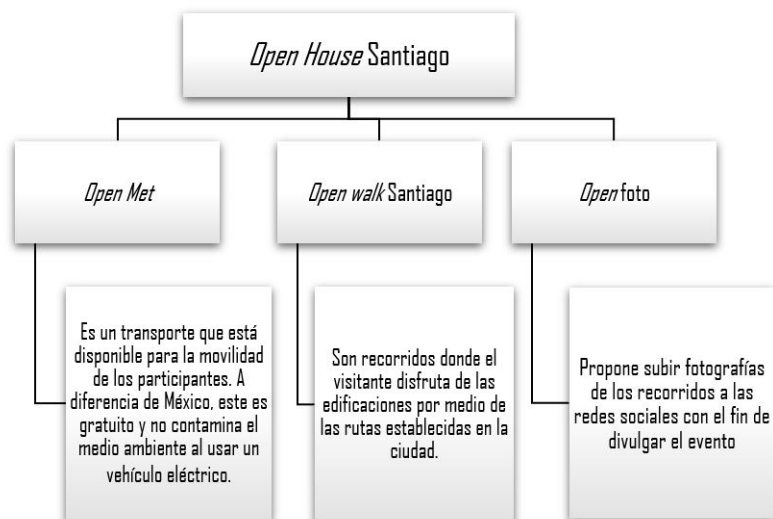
Open House Santiago

Open Met

Open walk Santiago

Open foto

Es un transporte que está disponible para la movilidad de los participantes. A diferencia de México, este es gratuito y no contamina el medio ambiente al usar un vehículo eléctrico.

Son recorridos donde el visitante disfruta de las edificaciones por medio de las rutas establecidas en la ciudad.

Propone subir fotografías de los recorridos a las redes sociales con el fin de divulgar el evento